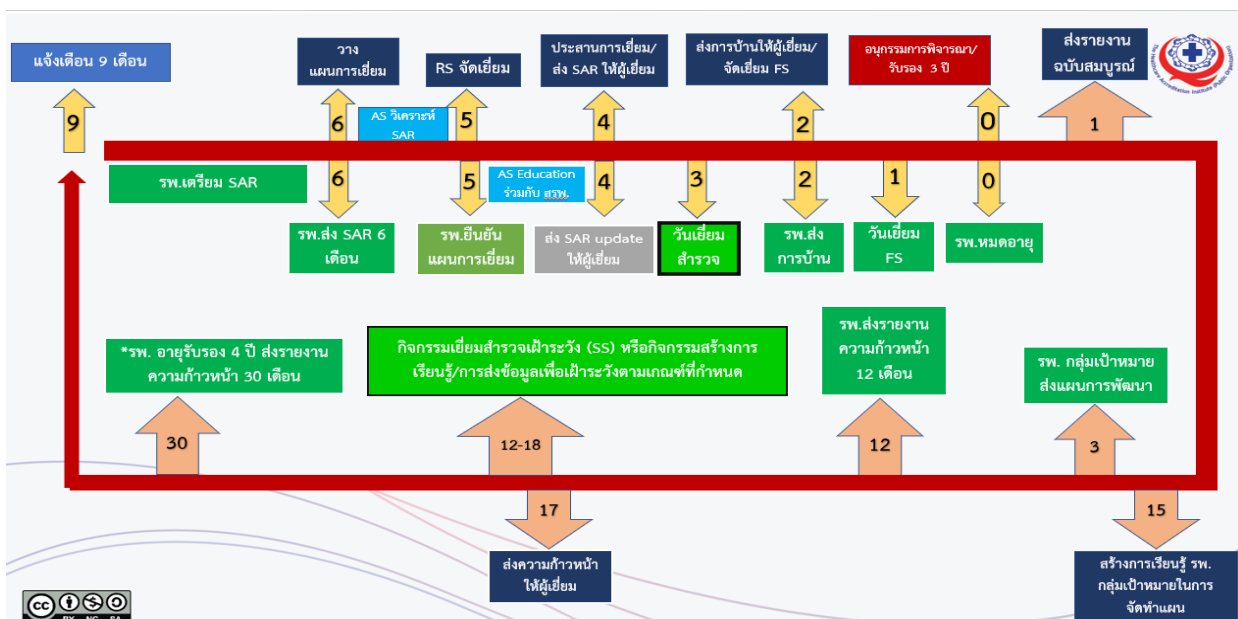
แจ้งเตือน 9 เดือน

9

วาง แผนการเยี่ยม

6

RS จัดเยี่ยม

5

AS วิเคราะห์ SAR

ประสานการเยี่ยม/ ส่ง SAR ให้ผู้เยี่ยม

4

ส่งการบ้านให้ผู้เยี่ยม/ จัดเยี่ยม FS

2

อนุกรรมการพิจารณา/ รับรอง 3 ปี

0

ส่งรายงาน ฉบับสมบูรณ์

1

The Healthcare Accreditation Institute (Public Organization)

รพ.เตรียม SAR

6

รพ.ส่ง SAR 6 เดือน

5

AS Education ร่วมกับ สรพ.

รพ.ยืนยัน แผนการเยี่ยม

4

ส่ง SAR update ให้ผู้เยี่ยม

3

วันเยี่ยม สำรวจ

2

รพ.ส่ง การบ้าน

1

วันเยี่ยม FS

0

รพ.หมดอายุ

*รพ. อายุรับรอง 4 ปี ส่งรายงาน ความก้าวหน้า 30 เดือน

กิจกรรมเยี่ยมสำรวจเฝ้าระวัง (SS) หรือกิจกรรมสร้างการเรียนรู้/การส่งข้อมูลเพื่อเฝ้าระวังตามเกณฑ์ที่กำหนด

รพ.ส่งรายงาน ความก้าวหน้า 12 เดือน

รพ. กลุ่มเป้าหมาย ส่งแผนการพัฒนา

30

12-18

12

3

17

15

ส่งความก้าวหน้า ให้ผู้เยี่ยม

สร้างการเรียนรู้ รพ. กลุ่มเป้าหมายในการ จัดทำแผน

BY NC SA